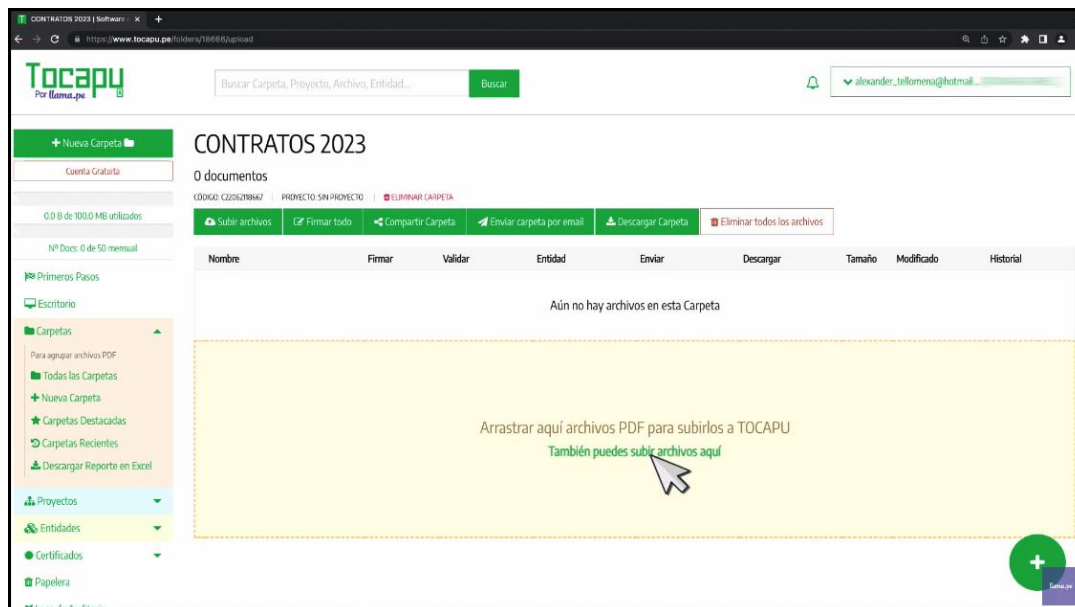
CONTRATOS 2023 | Software ×

https://www.tocapu.pe/folders/18666/upload

Tocapu
Por llama.pe

Buscar Carpeta, Proyecto, Archivo, Entidad...

Buscar

alexander_tellomena@hotmail...

+ Nueva Carpeta

Cuenta Gratuita

0.0 B de 100.0 MB utilizados

Nº Docs: 0 de 50 mensual

Primeros Pasos

Escritorio

Carpetas

Para agrupar archivos PDF

Todas las Carpetas

+ Nueva Carpeta

Carpetas Destacadas

Carpetas Recientes

Descargar Reporte en Excel

Proyectos

Entidades

Certificados

Papelera

CONTRATOS 2023

0 documentos

CÓDIGO: C22062118667 | PROYECTO: SIN PROYECTO | ELIMINAR CARPETA

Subir archivos | Firmar todo | Compartir Carpeta | Enviar carpeta por email | Descargar Carpeta | Eliminar todos los archivos

| Nombre | Firmar | Validar | Entidad | Enviar | Descargar | Tamaño | Modificado | Historial |
|---|---|---|---|---|---|---|---|---|

Aún no hay archivos en esta Carpeta

Arrastrar aquí archivos PDF para subirlos a TOCAPU

También puedes subir archivos aquí

+

llama.pe